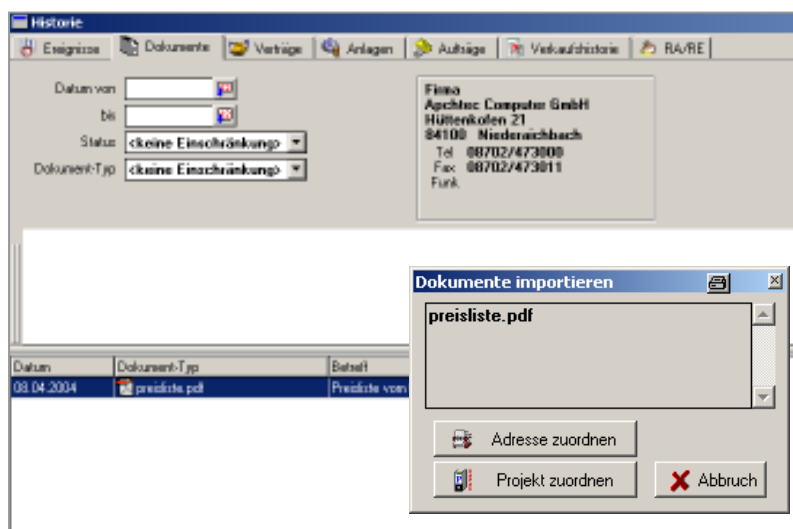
Historie

Ereignisse | Dokumente | Verträge | Anlagen | Aufträge | Verkaufshistorie | RA/RE

Datum von
bis
Status <keine Einschränkung>
Dokument-Typ <keine Einschränkung>

Firma
Apchtec Computer GmbH
Hüttenkofen 21
84100 Niederaichbach
Tel 08702/473000
Fax 08702/473011
Funk

| Datum | Dokument-Typ | Betreff |
|---|---|---|
| 08.04.2004 | preisliste.pdf | Preisliste von |

Dokumente importieren

preisliste.pdf

Adresse zuordnen
Projekt zuordnen
Abbruch